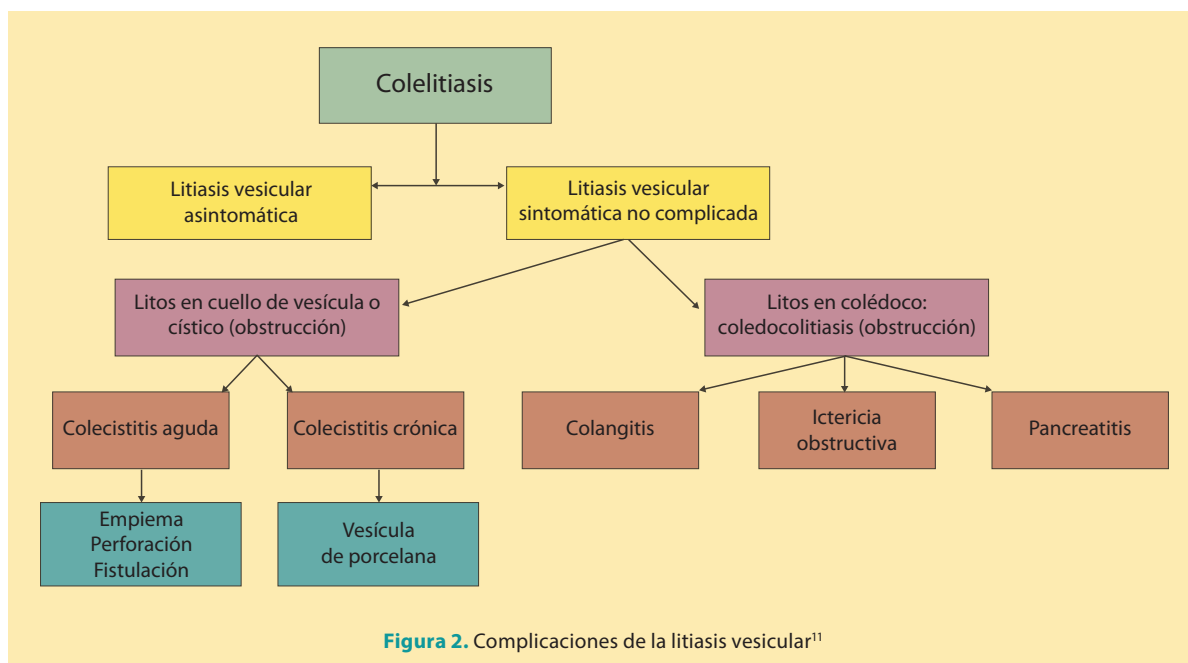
Colelitiasis

Litiasis vesicular asintomática

Litiasis vesicular sintomática no complicada

Litos en cuello de vesícula o cístico (obstrucción)

Litos en colédoco: coledocolitiasis (obstrucción)

Colecistitis aguda

Colecistitis crónica

Colangitis

Ictericia obstructiva

Pancreatitis

Empiema
Perforación
Fistulación

Vesícula de porcelana

**Figura 2.** Complicaciones de la litiasis vesicular$^{11}$